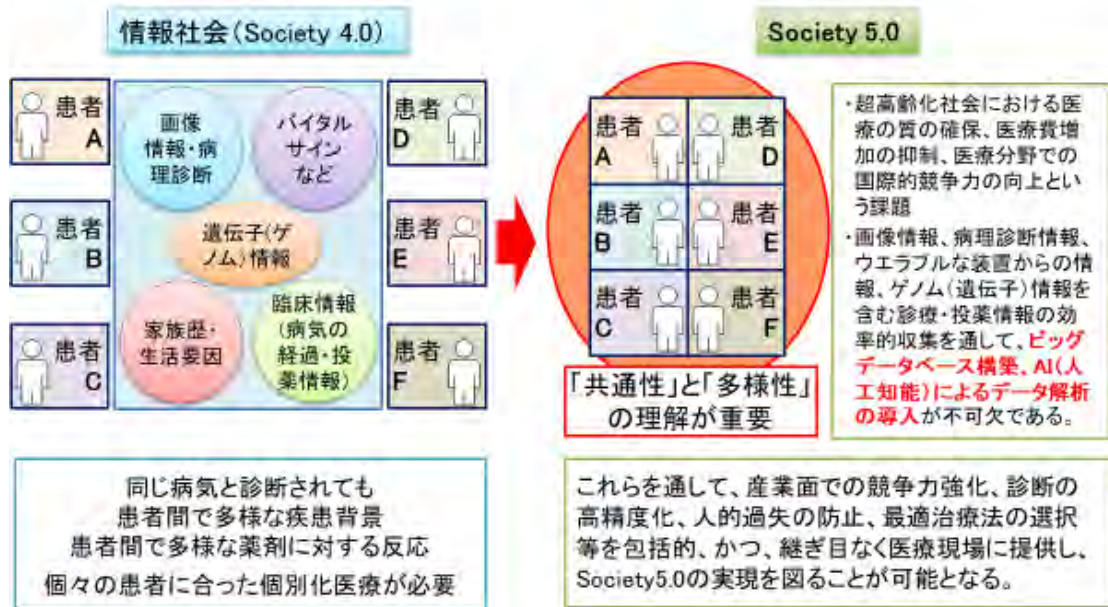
情報社会（Society 4.0）

患者 A

患者 B

患者 C

画像情報・病理診断

バイタルサインなど

遺伝子（ゲノム）情報

家族歴・生活要因

臨床情報（病気の経過・投薬情報）

患者 D

患者 E

患者 F

Society 5.0

患者 A

患者 D

患者 B

患者 E

患者 C

患者 F

「共通性」と「多様性」の理解が重要

・超高齢化社会における医療の質の確保、医療費増加の抑制、医療分野での国際的競争力の向上という課題

・画像情報、病理診断情報、ウエラブルな装置からの情報、ゲノム（遺伝子）情報を含む診療・投薬情報の効率的収集を通して、ビッグデータベース構築、AI（人工知能）によるデータ解析の導入が不可欠である。

同じ病気と診断されても
患者間で多様な疾患背景
患者間で多様な薬剤に対する反応
個々の患者に合った個別化医療が必要

これらを通して、産業面での競争力強化、診断の高精度化、人的過失の防止、最適治療法の選択等を包括的、かつ、継ぎ目なく医療現場に提供し、Society5.0の実現を図ることが可能となる。